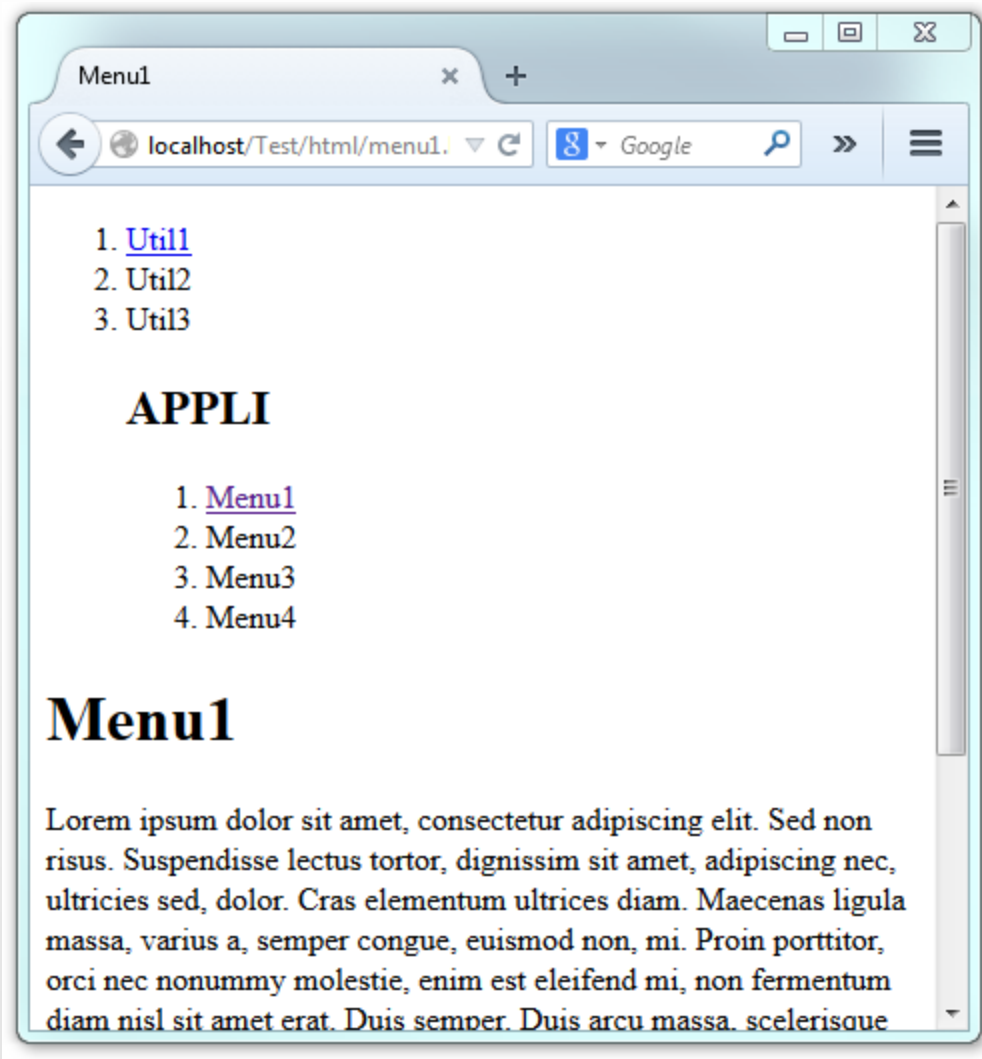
Menu1

localhost/Test/html/menu1.

Google

1. Util1
2. Util2
3. Util3

APPLI

1. Menu1
2. Menu2
3. Menu3
4. Menu4

Menu1

Lorem ipsum dolor sit amet, consectetur adipiscing elit. Sed non risus. Suspendisse lectus tortor, dignissim sit amet, adipiscing nec, ultricies sed, dolor. Cras elementum ultrices diam. Maecenas ligula massa, varius a, semper congue, euismod non, mi. Proin porttitor, orci nec nonummy molestie, enim est eleifend mi, non fermentum diam nisl sit amet erat. Duis semper. Duis arcu massa, scelerisque